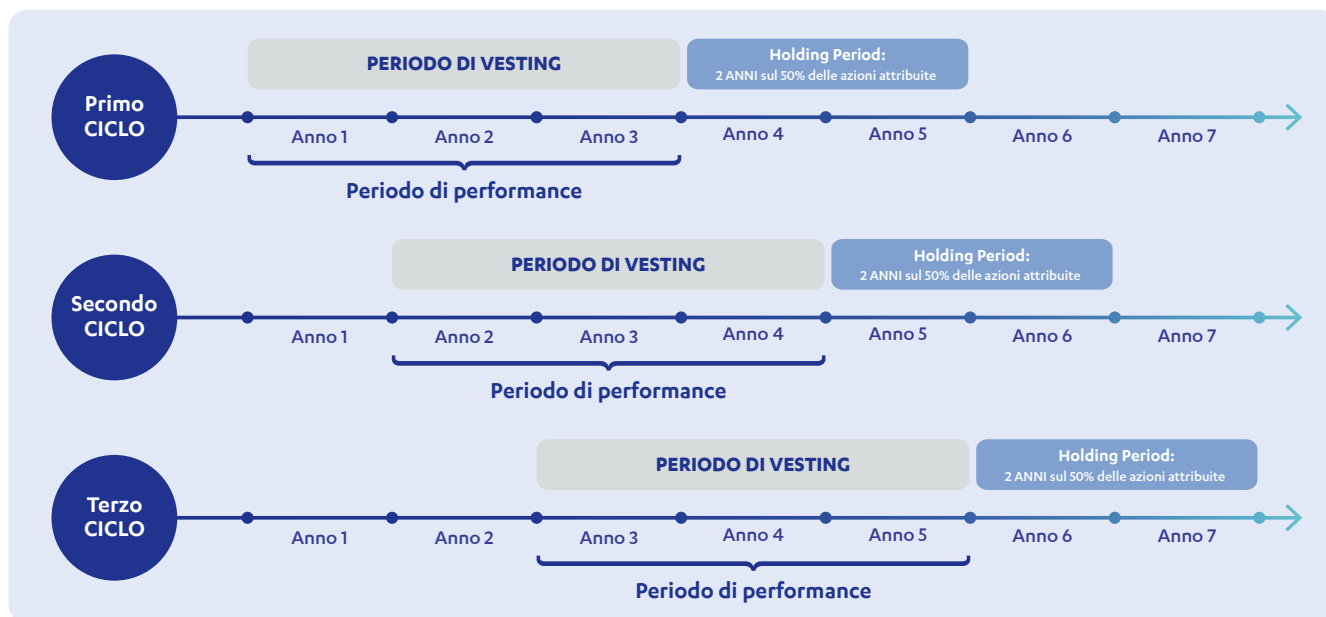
PERIODO DI VESTING

Holding Period:
2 ANNI sul 50% delle azioni attribuite

Primo CICLO

Anno 1 Anno 2 Anno 3 Anno 4 Anno 5 Anno 6 Anno 7

Periodo di performance

PERIODO DI VESTING

Holding Period:
2 ANNI sul 50% delle azioni attribuite

Secondo CICLO

Anno 1 Anno 2 Anno 3 Anno 4 Anno 5 Anno 6 Anno 7

Periodo di performance

PERIODO DI VESTING

Holding Period:
2 ANNI sul 50% delle azioni attribuite

Terzo CICLO

Anno 1 Anno 2 Anno 3 Anno 4 Anno 5 Anno 6 Anno 7

Periodo di performance